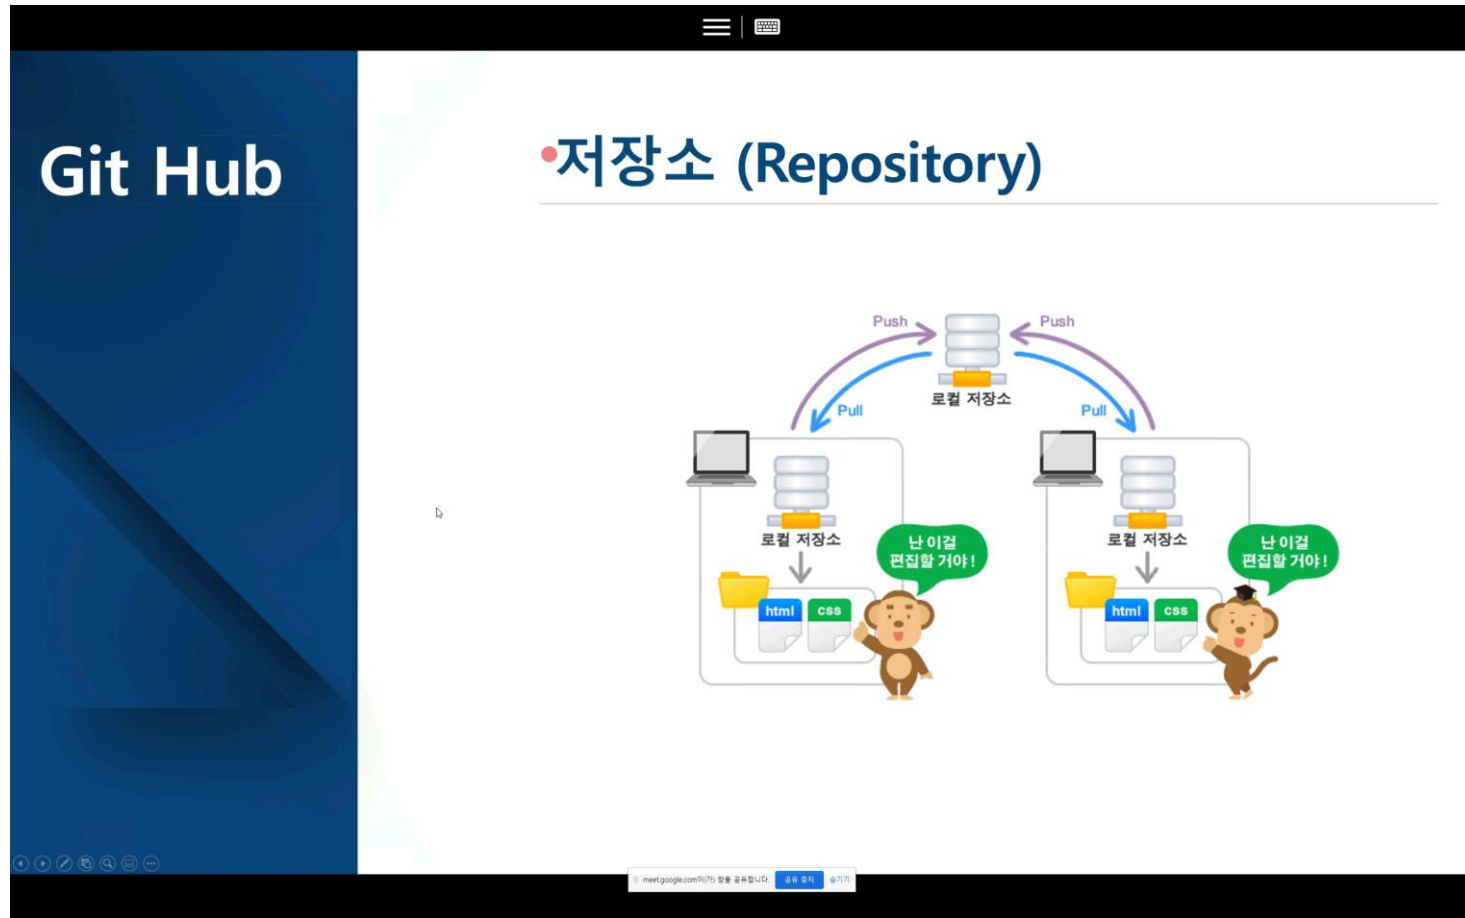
Git Hub

•저장소 (Repository)

Push
Push
로컬 저장소
Pull
Pull

로컬 저장소
난 이걸 편집할 거야!
html
css

로컬 저장소
난 이걸 편집할 거야!
html
css

meet.google.com이(가) 창을 공유합니다. 공유 중지 숨기기